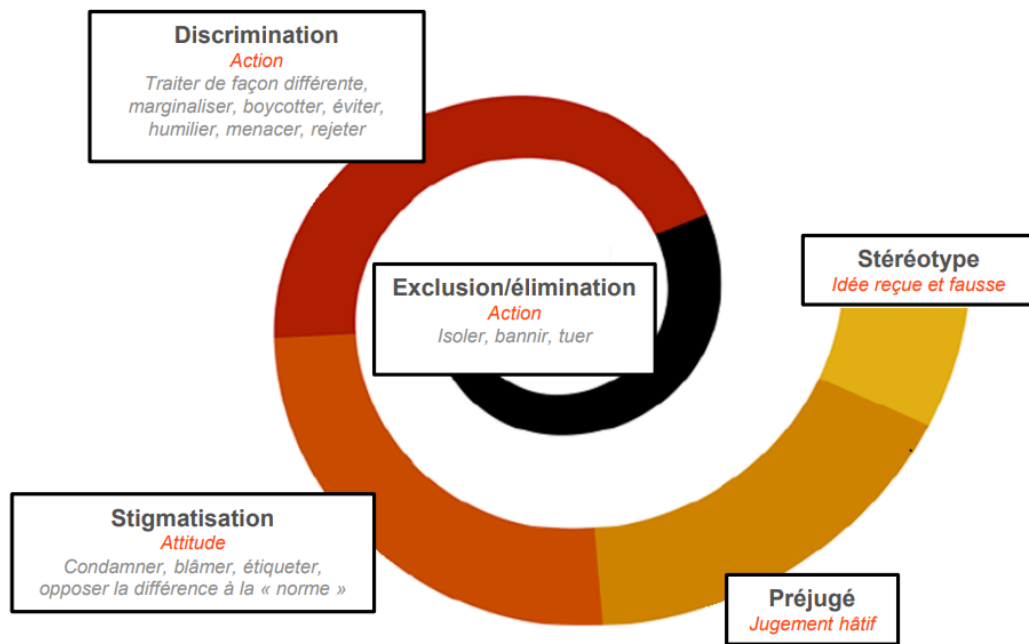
Discrimination
Action
Traiter de façon différente, marginaliser, boycotter, éviter, humilier, menacer, rejeter

Stéréotype
Idée reçue et fausse

Exclusion/élimination
Action
Isoler, bannir, tuer

Stigmatisation
Attitude
Condamner, blâmer, étiqueter, opposer la différence à la « norme »

Préjugé
Jugement hâtif